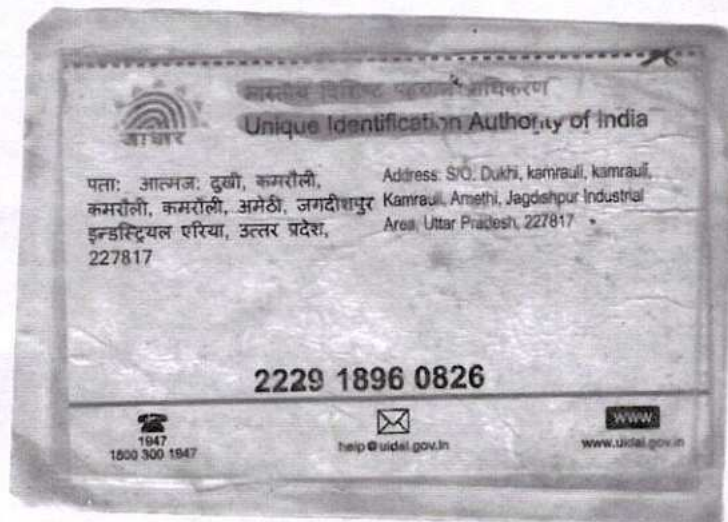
आधार

भारतीय विशिष्ट पहचान प्राधिकरण
Unique Identification Authority of India

पता: आत्मज: दुखी, कमरौली, कमरौली, कमरौली, अमेठी, जगदीशपुर इन्डस्ट्रियल एरिया, उत्तर प्रदेश, 227817

Address: S/O: Dukhi, kamrauli, kamrauli, Kamrauli, Amethi, Jagdishpur Industrial Area, Uttar Pradesh, 227817

2229 1896 0826

1947
1800 300 1947

help@uidai.gov.in

WWW
www.uidai.gov.in